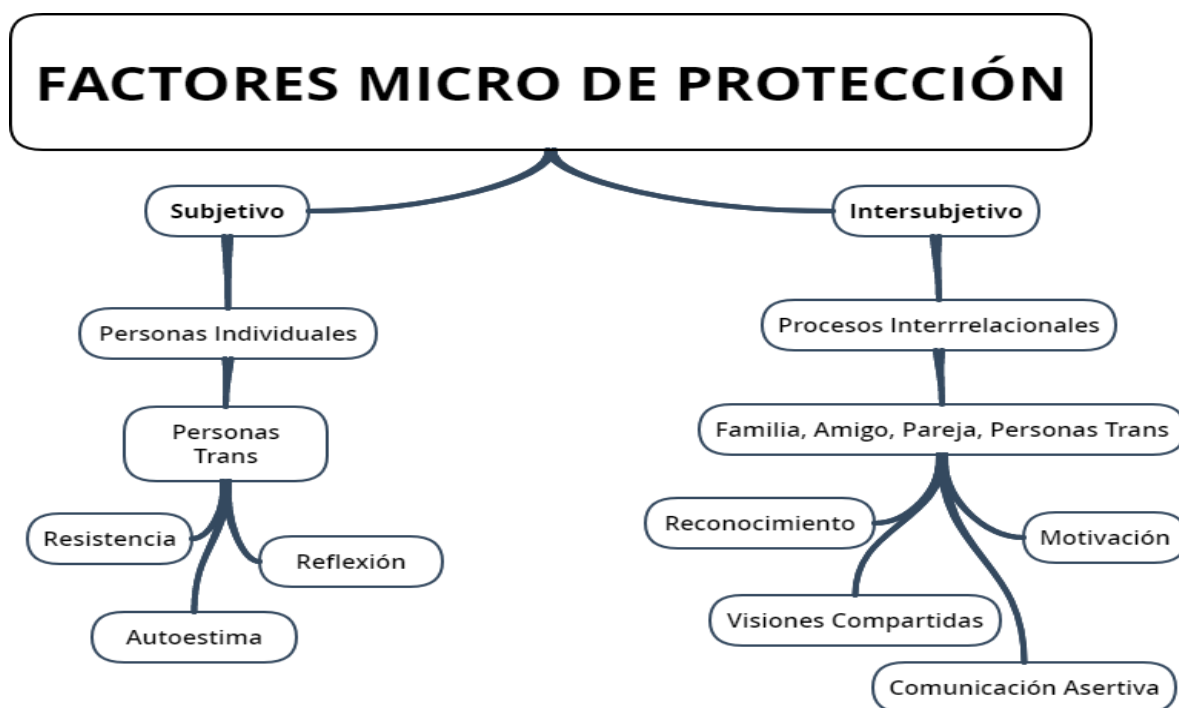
FACTORES MICRO DE PROTECCIÓN

Subjetivo

Personas Individuales

Personas Trans

Resistencia

Reflexión

Autoestima

Intersubjetivo

Procesos Interrrelacionales

Familia, Amigo, Pareja, Personas Trans

Reconocimiento

Motivación

Visiones Compartidas

Comunicación Asertiva